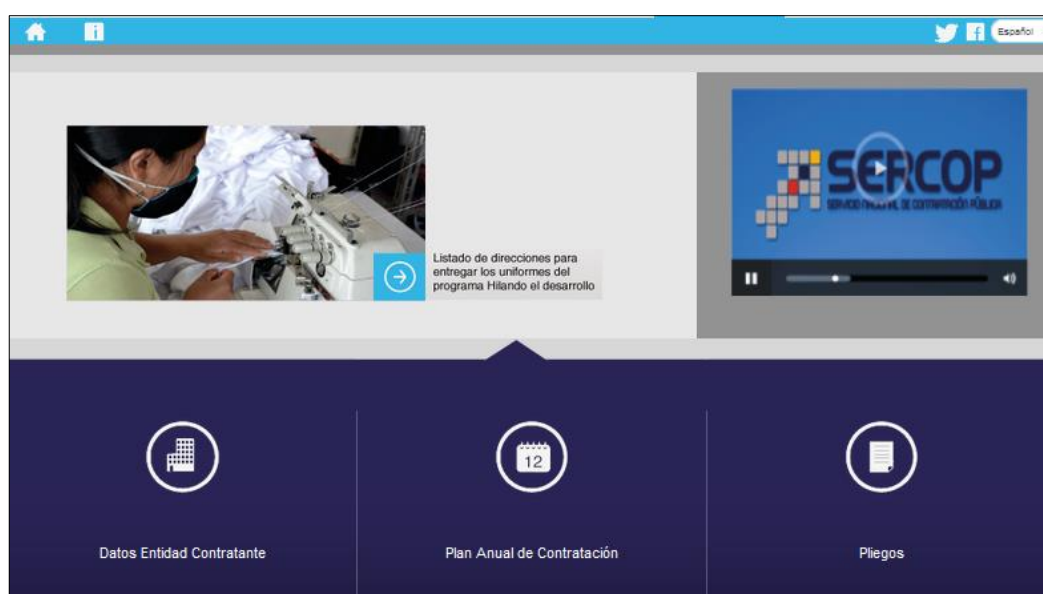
Español

Listado de direcciones para entregar los uniformes del programa Hilando el desarrollo

SERCOP
SERVICIO NACIONAL DE CONTRATACIÓN PÚBLICA

12

Datos Entidad Contratante

Plan Anual de Contratación

Pliegos